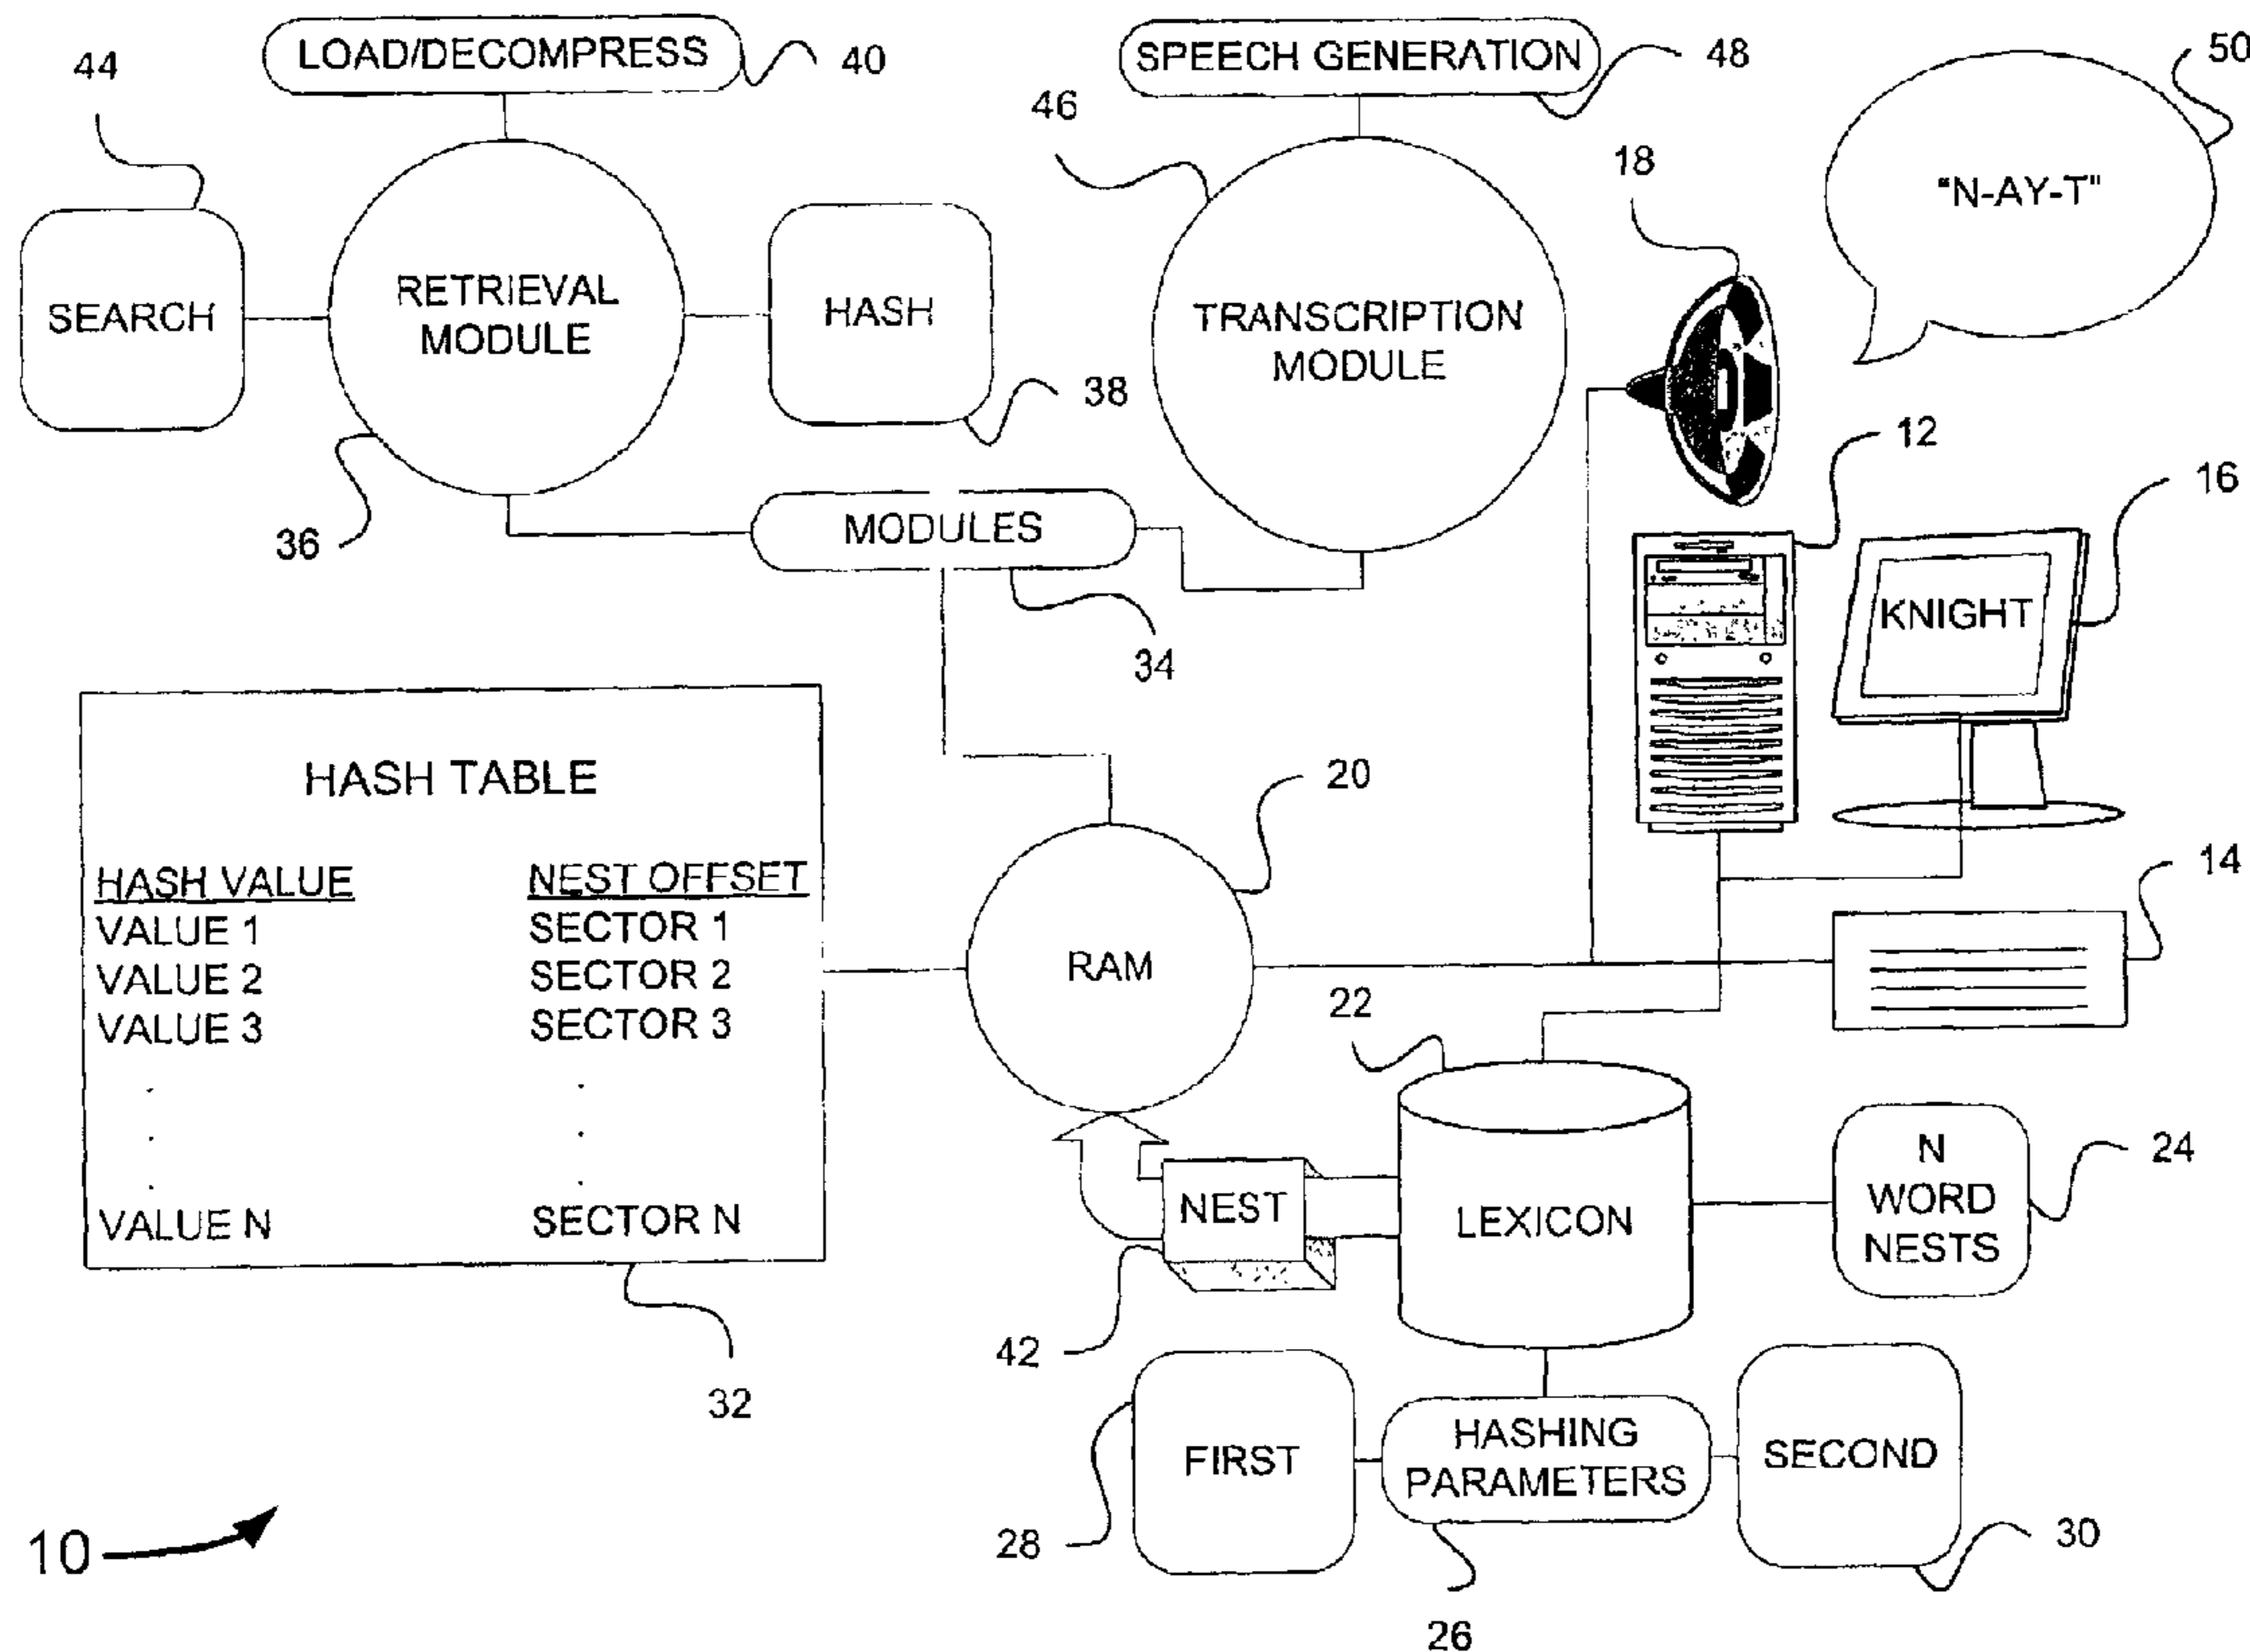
LOAD/DECOMPRESS
40
44
SPEECH GENERATION
48
50
46
18
"N-AY-T"
SEARCH
RETRIEVAL MODULE
HASH
TRANSCRIPTION MODULE
38
36
12
16
MODULES
KNIGHT
34
HASH TABLE

| HASH VALUE | NEST OFFSET |
|---|---|
| VALUE 1 | SECTOR 1 |
| VALUE 2 | SECTOR 2 |
| VALUE 3 | SECTOR 3 |
| . | . |
| . | . |
| . | . |
| VALUE N | SECTOR N |

20
14
RAM
22
LEXICON
NEST
N WORD NESTS
24
32
42
FIRST
HASHING PARAMETERS
SECOND
10
28
30
26